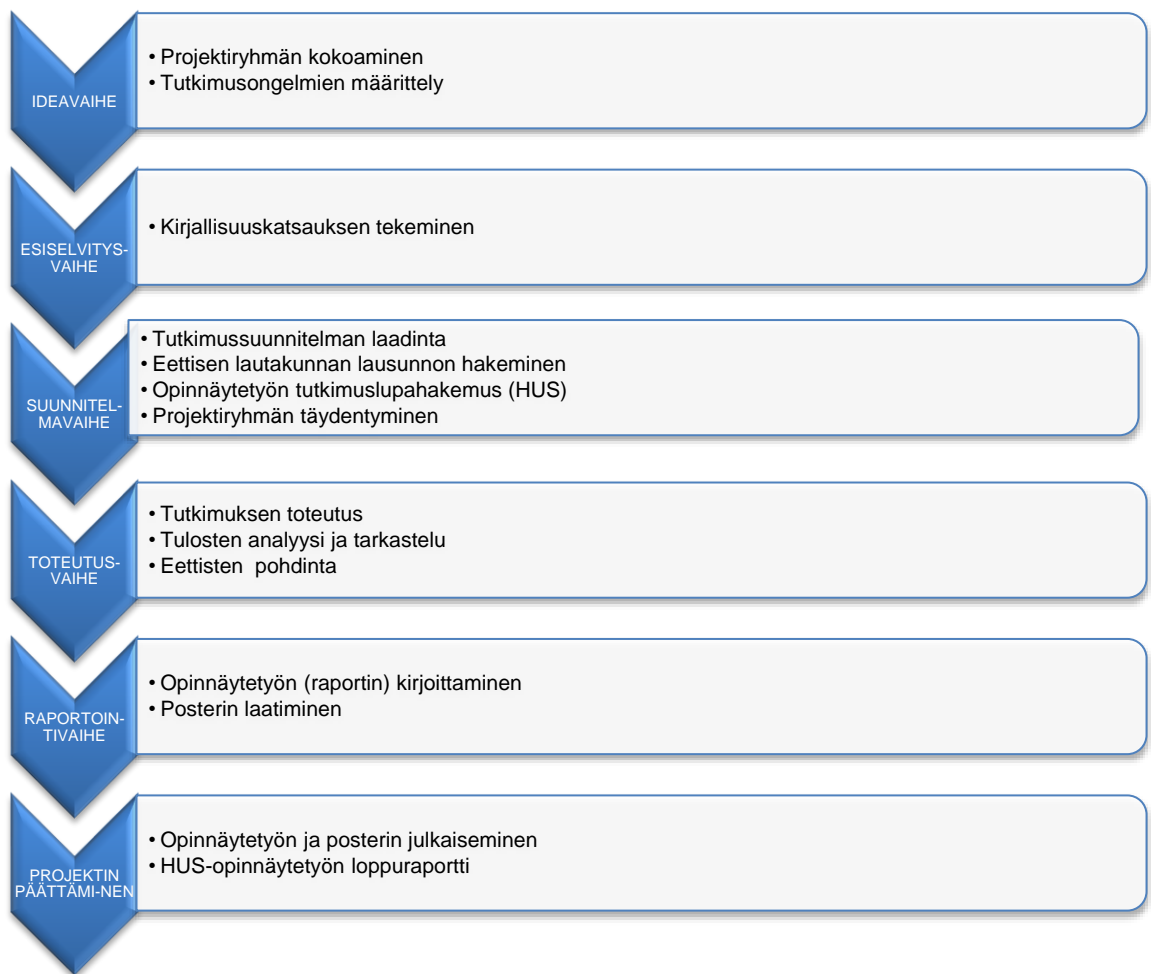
IDEAVAIHE

• Projektiryhmän kokoaminen
• Tutkimusongelmien määrittely

ESISELVITYS-VAIHE

• Kirjallisuuskatsauksen tekeminen

SUUNNITEL-MAVAIHE

• Tutkimussuunnitelman laadinta
• Eettisen lautakunnan lausunnon hakeminen
• Opinnäytetyön tutkimuslupahakemus (HUS)
• Projektiryhmän täydentyminen

TOTEUTUS-VAIHE

• Tutkimuksen toteutus
• Tulosten analyysi ja tarkastelu
• Eettisten pohdinta

RAPORTOIN-TIVAIHE

• Opinnäytetyön (raportin) kirjoittaminen
• Posterin laatiminen

PROJEKTIN PÄÄTTÄMI-NEN

• Opinnäytetyön ja posterin julkaiseminen
• HUS-opinnäytetyön loppuraportti